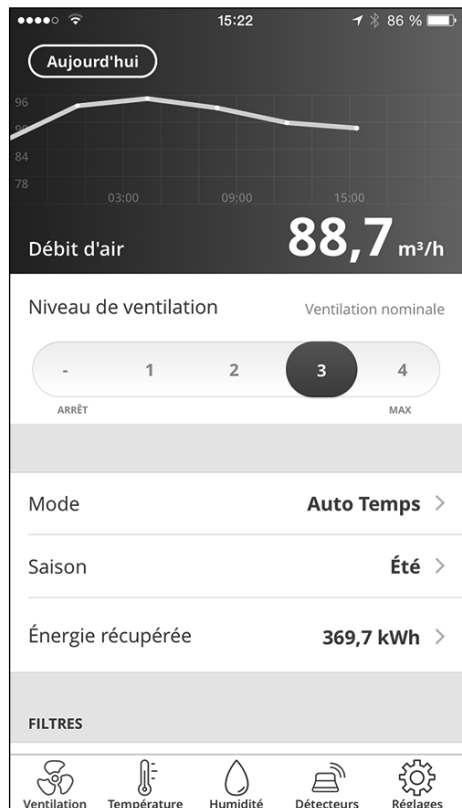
15:22

86 %

Aujourd'hui

96

84

78

03:00

09:00

15:00

Débit d'air

88,7 m³/h

Niveau de ventilation

Ventilation nominale

-

1

2

3

4

ARRÊT

MAX

Mode

Auto Temps >

Saison

Été >

Énergie récupérée

369,7 kWh >

FILTRES

Ventilation

Température

Humidité

Détecteurs

Réglages